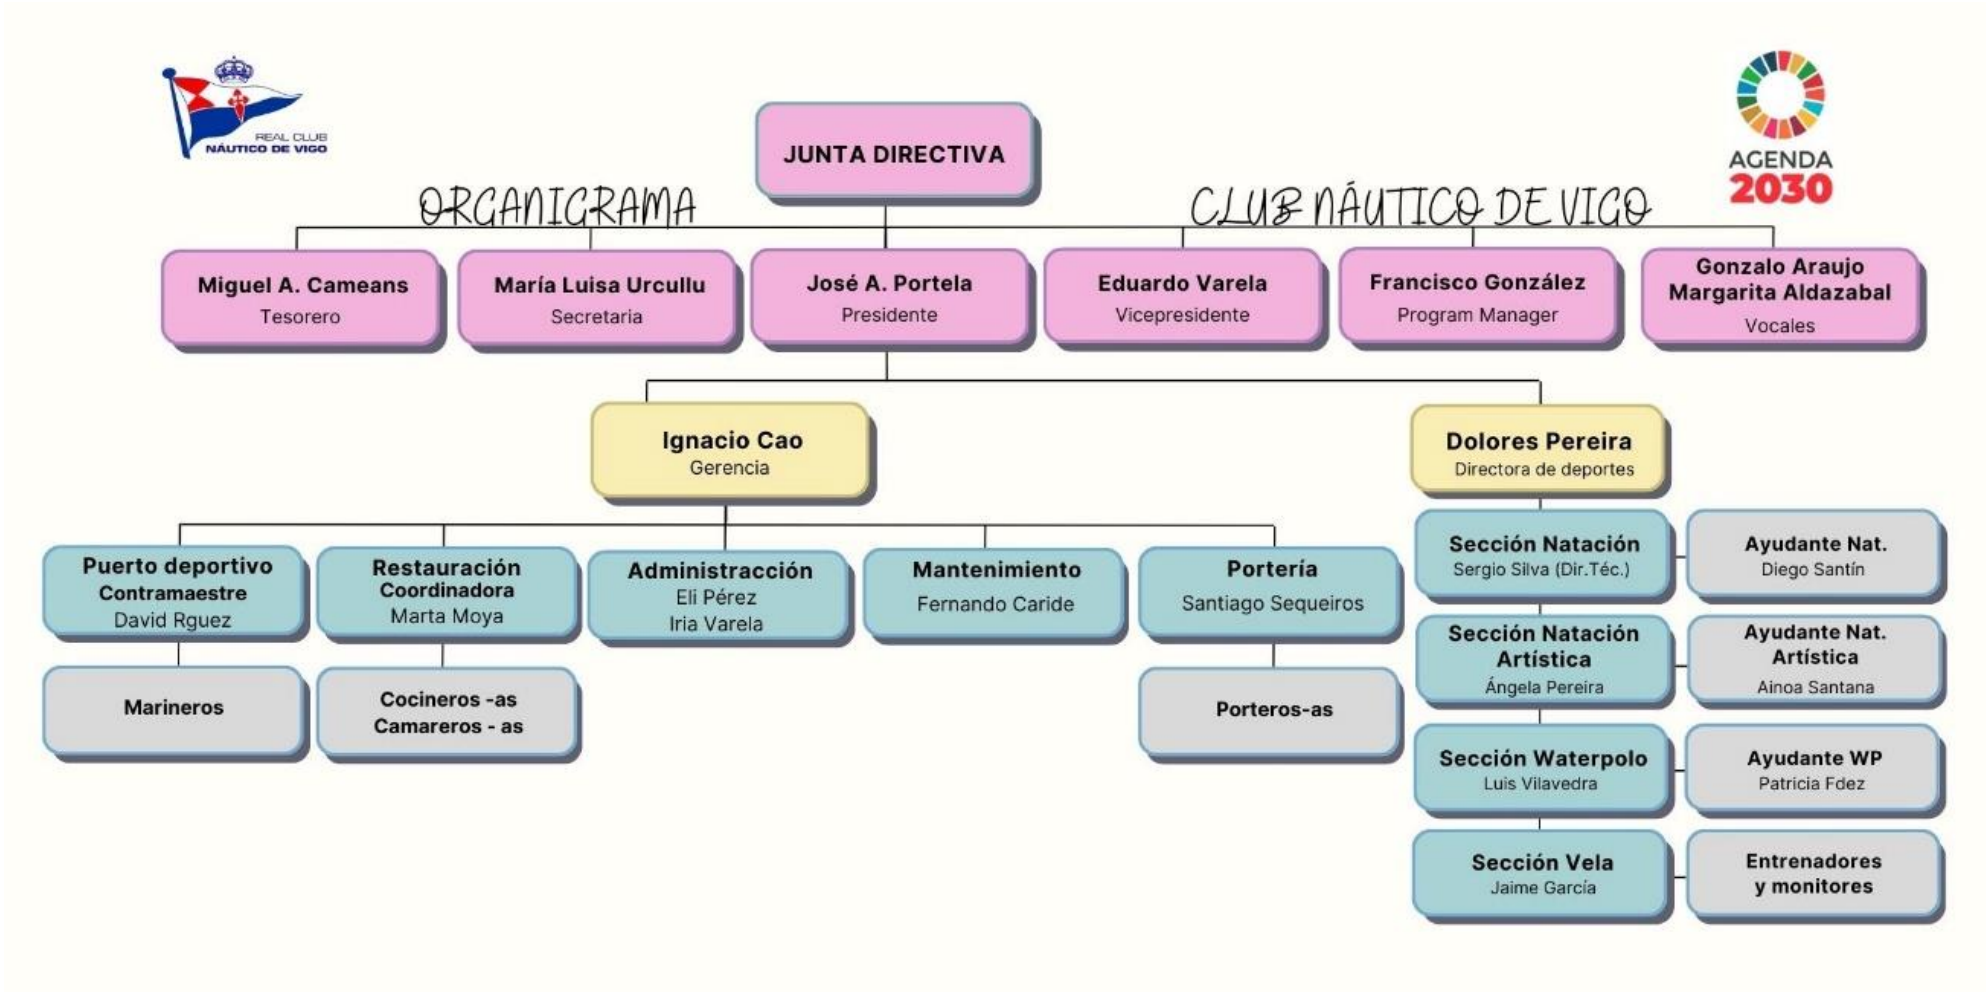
REAL CLUB NÁUTICO DE VIGO

JUNTA DIRECTIVA

ORGANIGRAMA CLUB NÁUTICO DE VIGO

AGENDA 2030

Miguel A. Cameans
Tesorero

María Luisa Urcullu
Secretaria

José A. Portela
Presidente

Eduardo Varela
Vicepresidente

Francisco González
Program Manager

Gonzalo Araujo
Margarita Aldazabal
Vocales

Ignacio Cao
Gerencia

Dolores Pereira
Directora de deportes

Puerto deportivo
Contramaestre
David Rguez

Restauración
Coordinadora
Marta Moya

Administracción
Eli Pérez
Iria Varela

Mantenimiento
Fernando Caride

Portería
Santiago Sequeiros

Marineros

Cocineros -as
Camareros - as

Porteros-as

Sección Natación
Sergio Silva (Dir.Téc.)

Ayudante Nat.
Diego Santín

Sección Natación Artística
Ángela Pereira

Ayudante Nat. Artística
Ainoa Santana

Sección Waterpolo
Luis Vilavedra

Ayudante WP
Patricia Fdez

Sección Vela
Jaime García

Entrenadores
y monitores